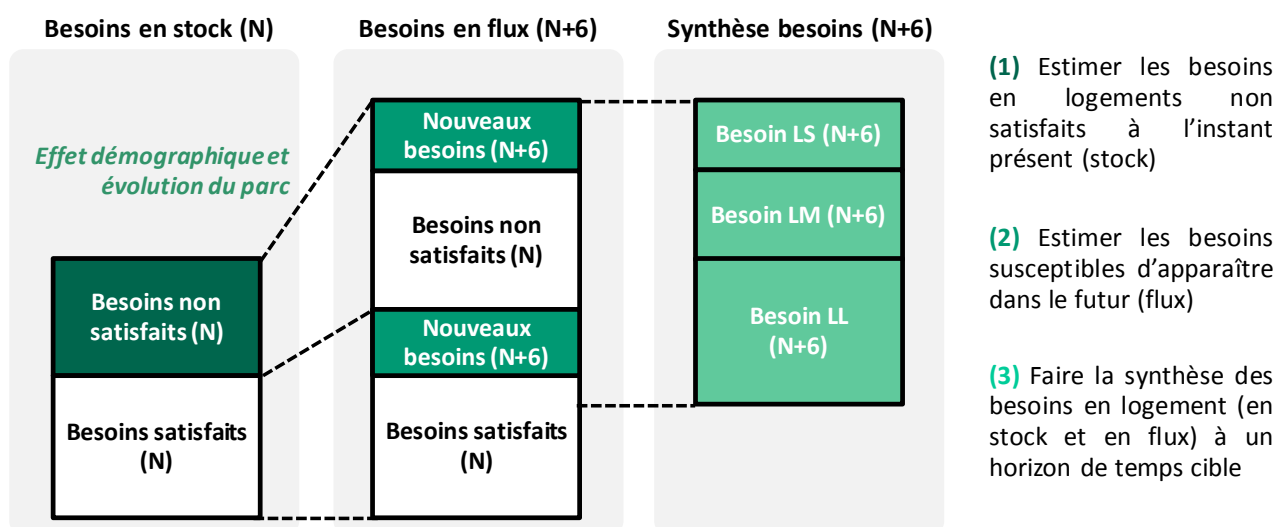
Besoins en stock (N)

Effet démographique et évolution du parc

Besoins non satisfaits (N)

Besoins satisfaits (N)

Besoins en flux (N+6)

Nouveaux besoins (N+6)

Besoins non satisfaits (N)

Nouveaux besoins (N+6)

Besoins satisfaits (N)

Synthèse besoins (N+6)

Besoin LS (N+6)

Besoin LM (N+6)

Besoin LL (N+6)

(1) Estimer les besoins en logements non satisfaits à l'instant présent (stock)

(2) Estimer les besoins susceptibles d'apparaître dans le futur (flux)

(3) Faire la synthèse des besoins en logement (en stock et en flux) à un horizon de temps cible